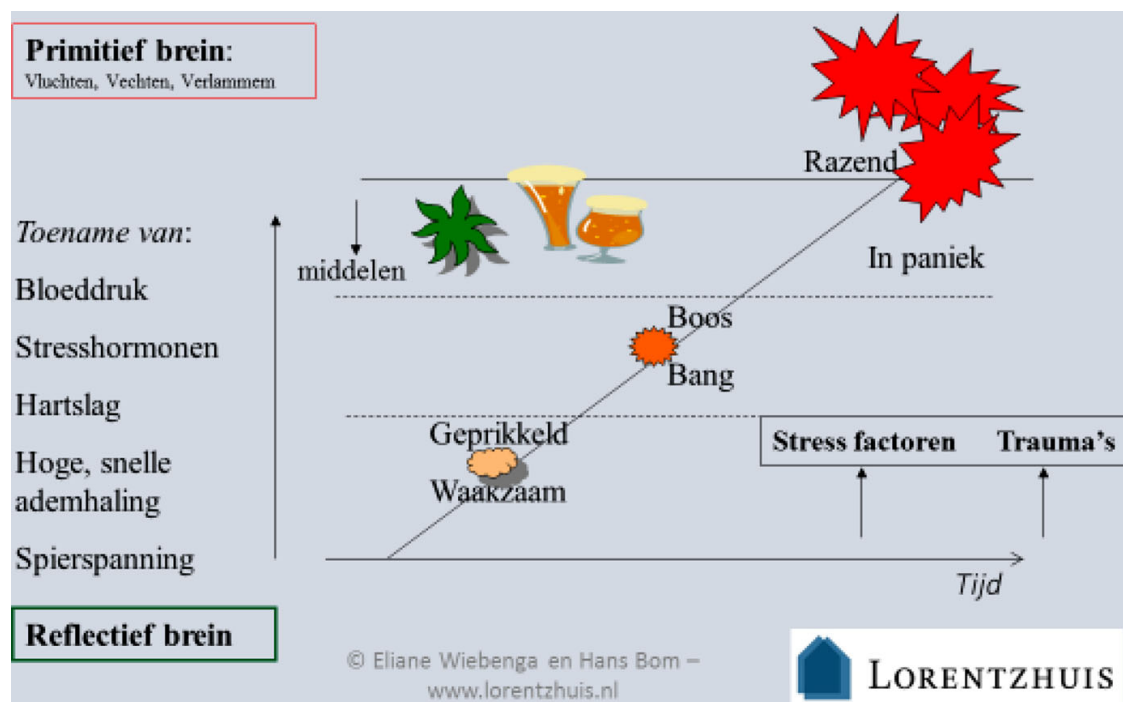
**Primitief brein**:
Vluchten, Vechten, Verlammem

*Toename van*:
Bloeddruk
Stresshormonen
Hartslag
Hoge, snelle ademhaling
Spierspanning

**Reflectief brein**

middelen

Razend

In paniek

Boos
Bang

Geprikkeld
Waakzaam

**Stress factoren** **Trauma's**

*Tijd*

© Eliane Wiebenga en Hans Bom – www.lorentzhuis.nl

LORENTZHUIS